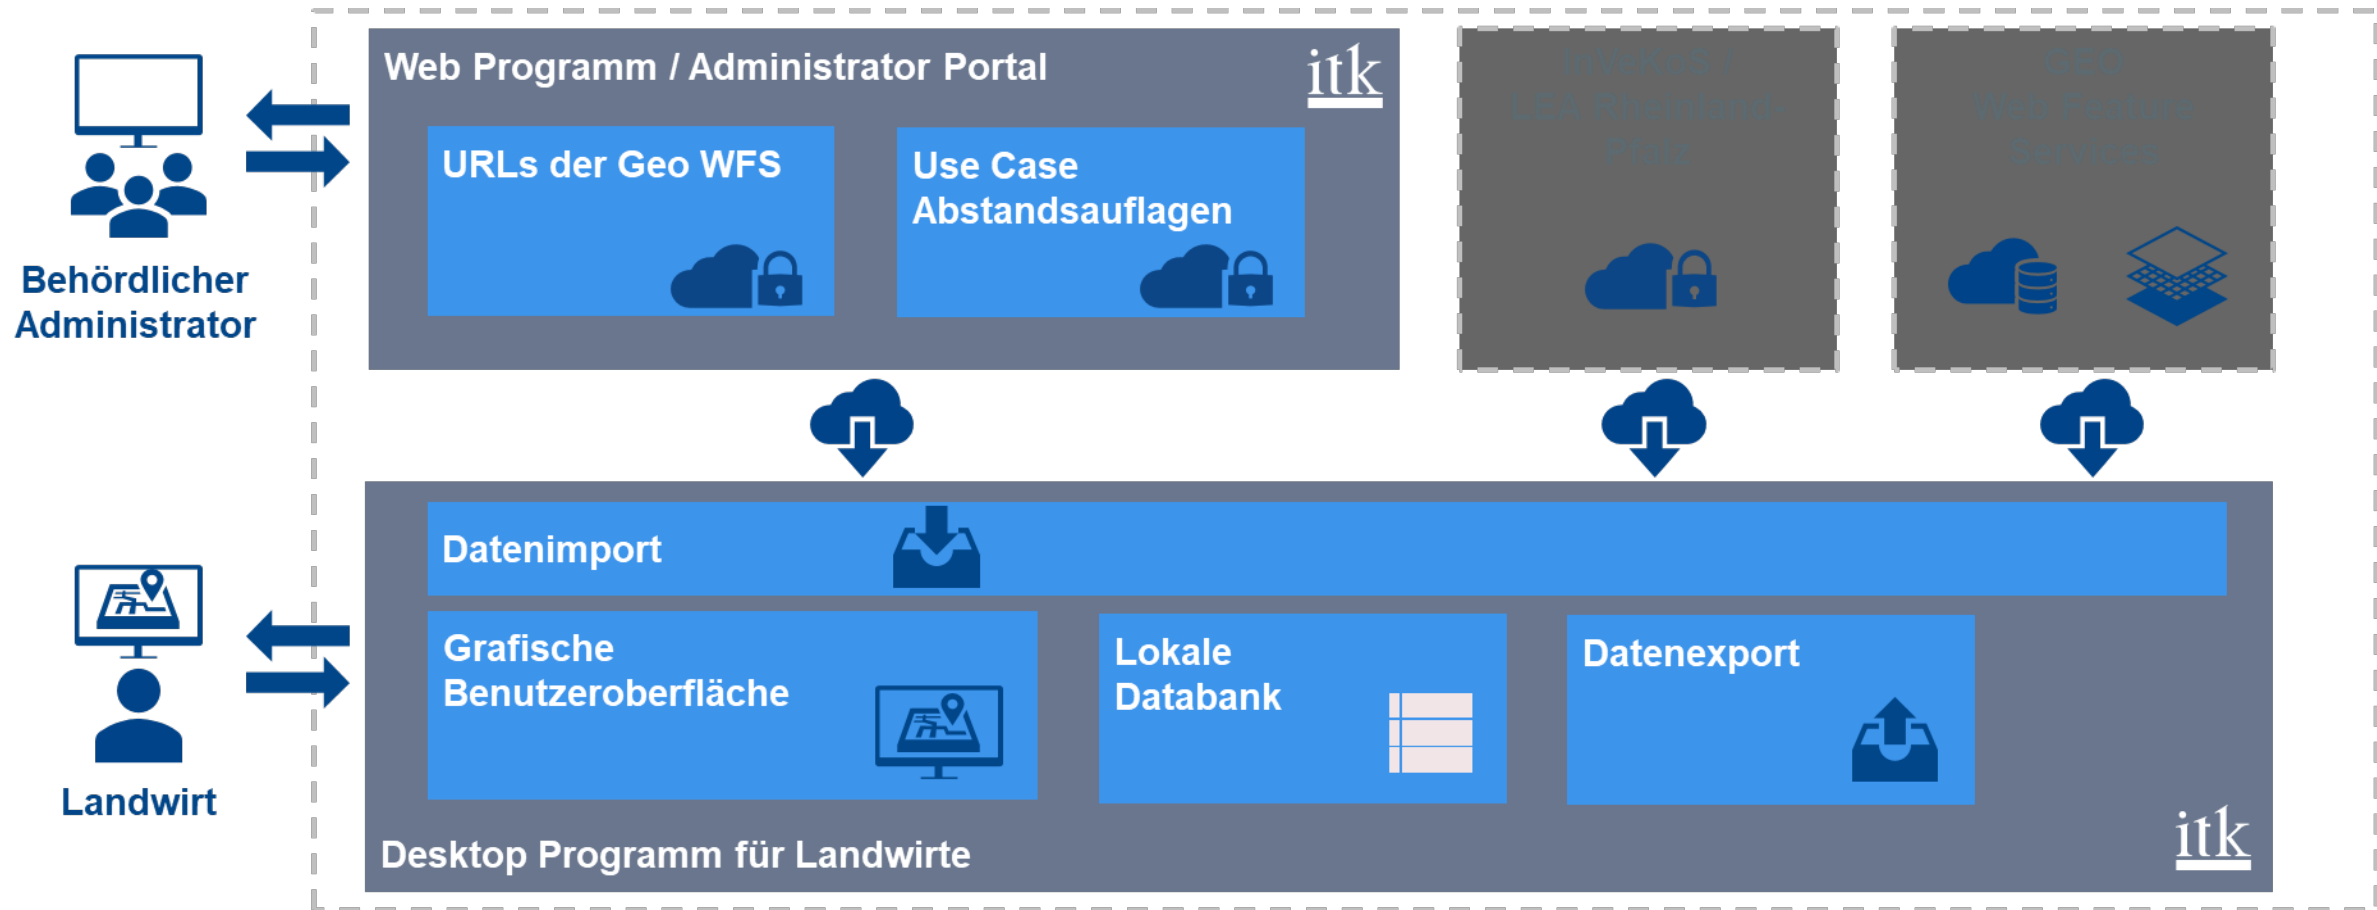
Behördlicher Administrator

Web Programm / Administrator Portal

itk

URLs der Geo WFS

Use Case Abstandsauflagen

INVEKOS / LEA Rheinland-Pfalz

GEO Web Feature Services

Datenimport

Grafische Benutzeroberfläche

Lokale Databank

Datenexport

Landwirt

Desktop Programm für Landwirte

itk